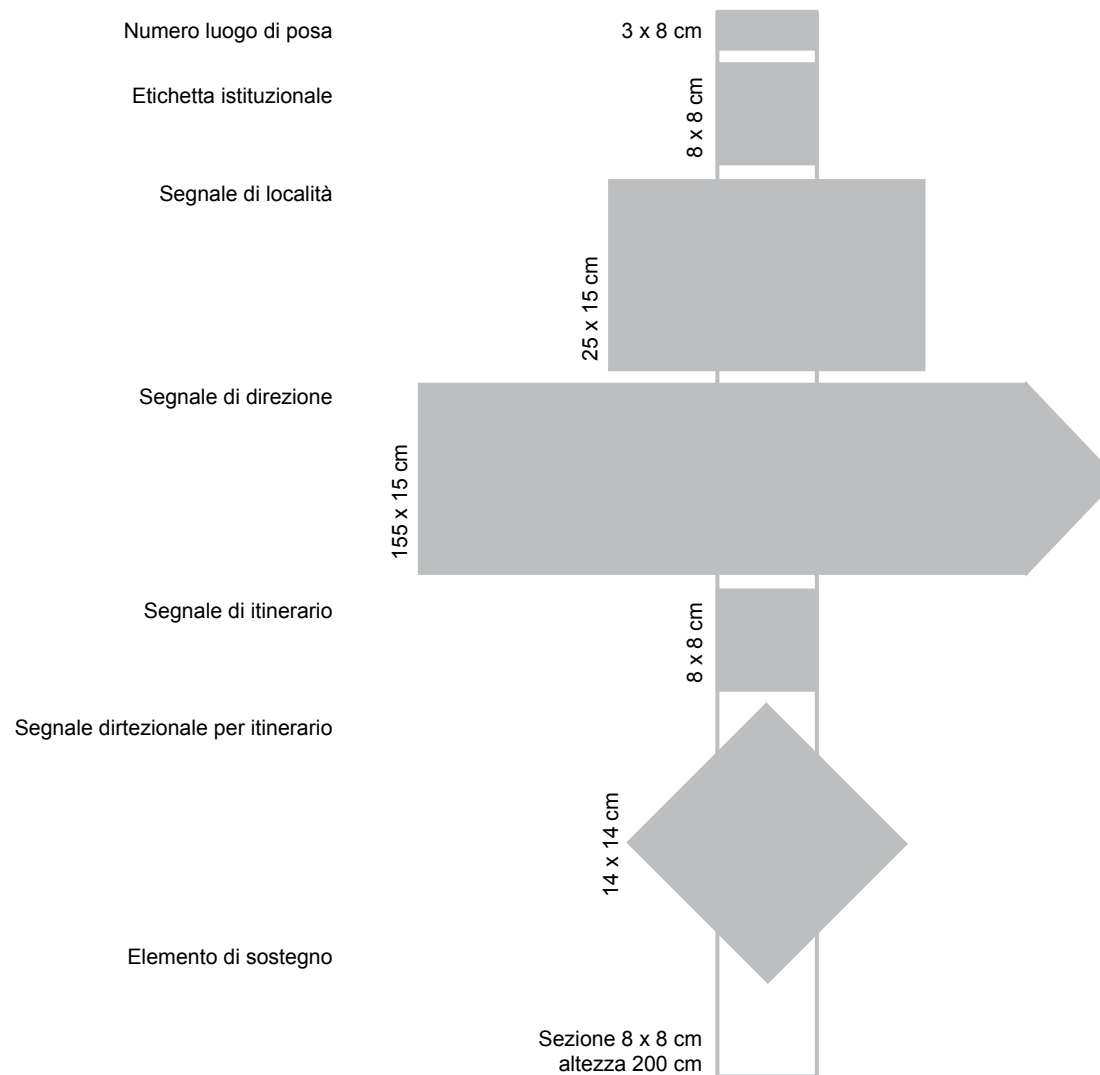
Numero luogo di posa
3 x 8 cm

Etichetta istituzionale
8 x 8 cm

Segnale di località
25 x 15 cm

Segnale di direzione
155 x 15 cm

Segnale di itinerario
8 x 8 cm

Segnale dirtezionale per itinerario
14 x 14 cm

Elemento di sostegno

Sezione 8 x 8 cm
altezza 200 cm